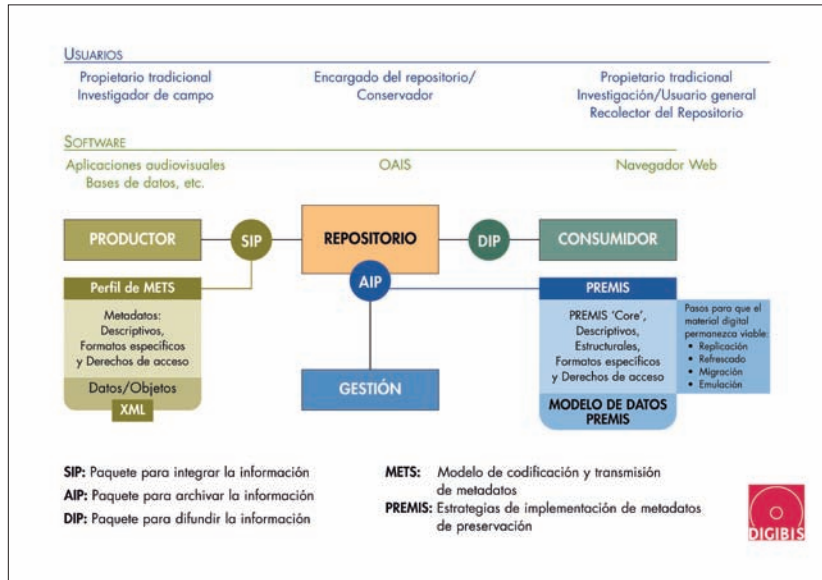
USUARIOS

Propietario tradicional
Investigador de campo

Encargado del repositorio/
Conservador

Propietario tradicional
Investigación/Usuario general
Recolector del Repositorio

SOFTWARE

Aplicaciones audiovisuales
Bases de datos, etc.

OAIS

Navegador Web

PRODUCTOR

SIP

REPOSITORIO

DIP

CONSUMIDOR

AIP

Perfil de METS

Metadatos:
Descriptivos,
Formatos específicos
y Derechos de acceso

Datos/Objetos

XML

GESTIÓN

PREMIS

PREMIS 'Core',
Descriptivos,
Estructurales,
Formatos específicos
y Derechos de acceso

MODELO DE DATOS
PREMIS

Pasos para que el material digital permanezca viable:
• Replicación
• Refrescado
• Migración
• Emulación

SIP: Paquete para integrar la información
AIP: Paquete para archivar la información
DIP: Paquete para difundir la información

METS: Modelo de codificación y transmisión de metadatos
PREMIS: Estrategias de implementación de metadatos de preservación

DIGIBIS